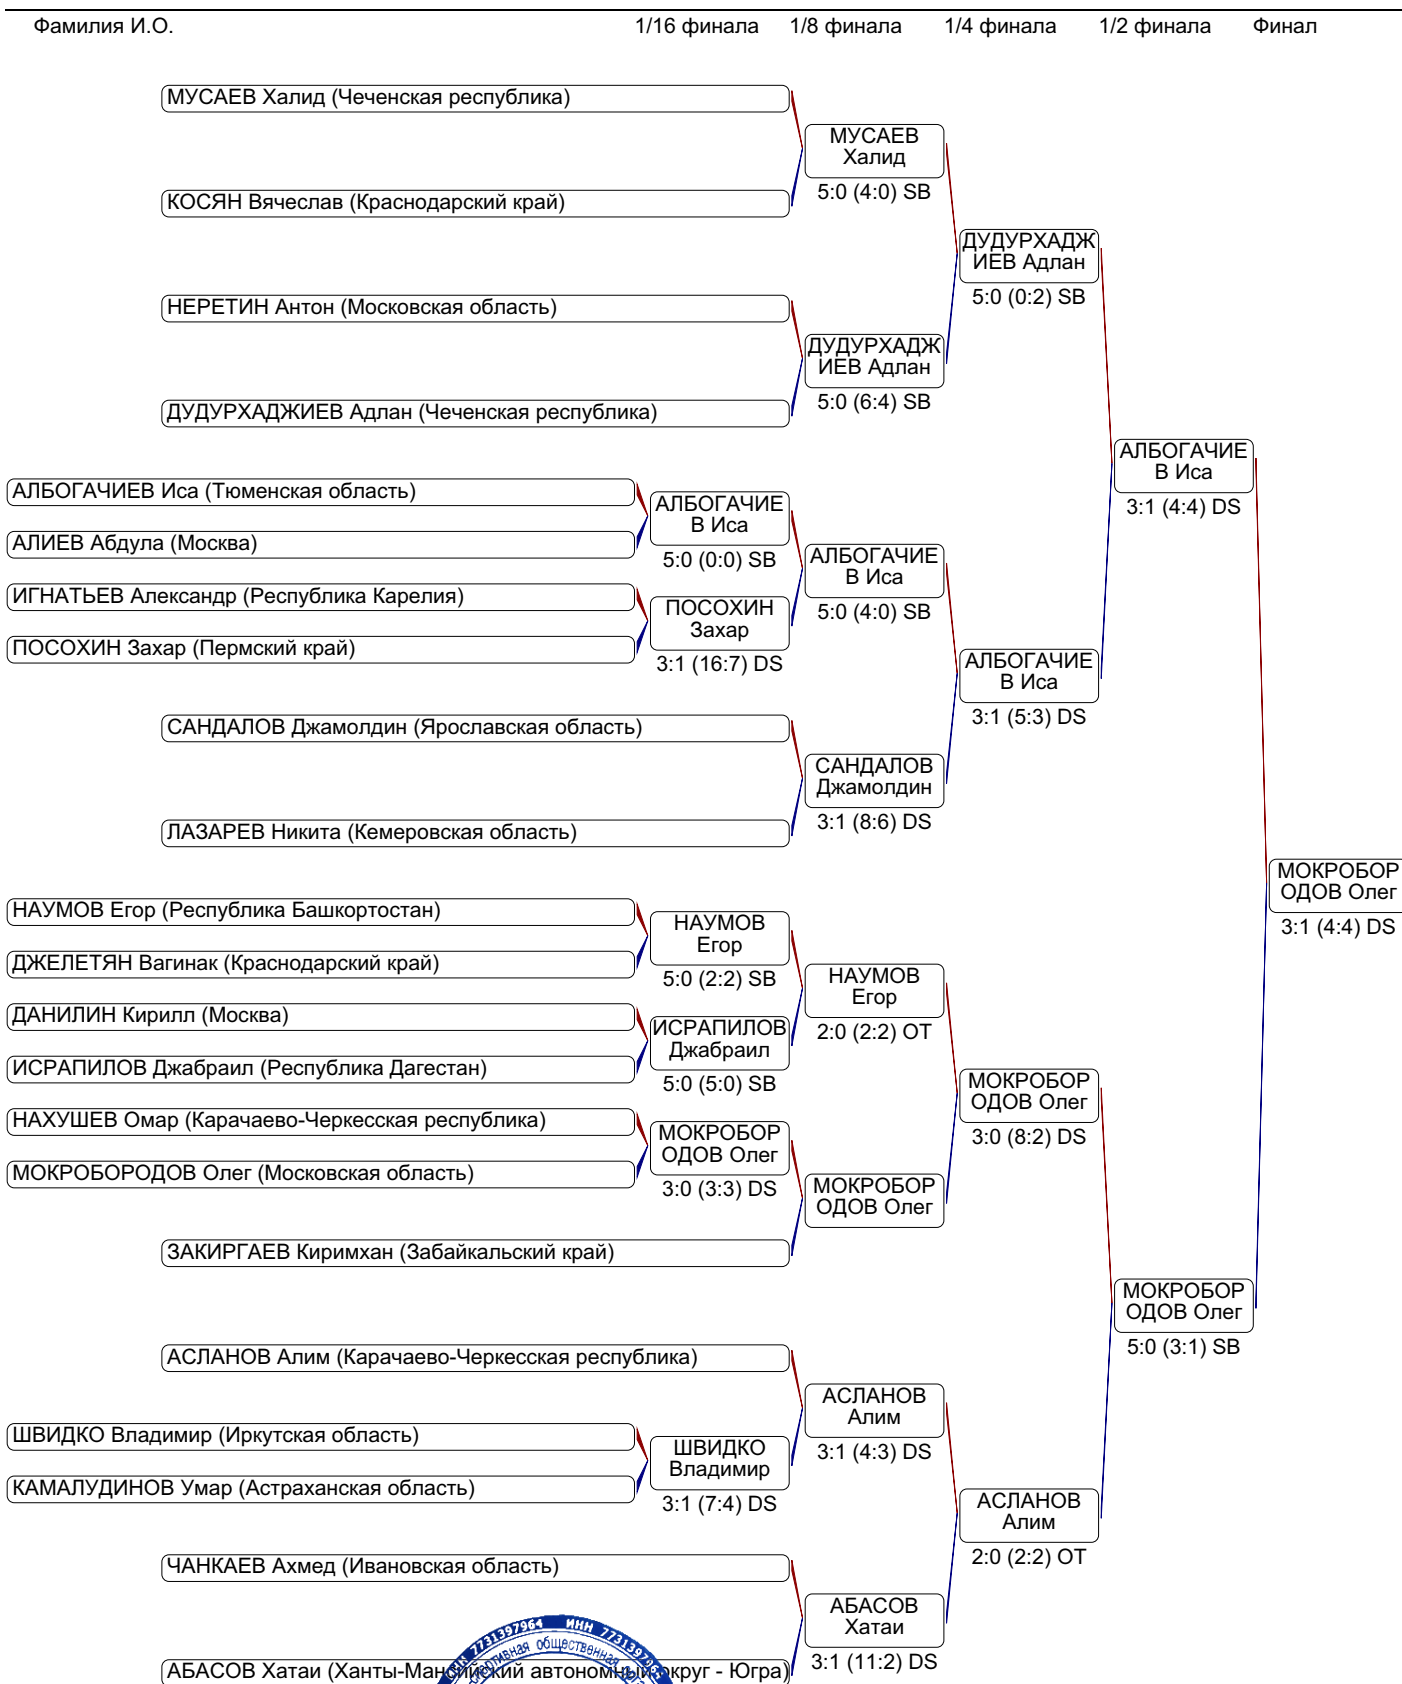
Фамилия И.О. 1/16 финала 1/8 финала 1/4 финала 1/2 финала Финал

МУСАЕВ Халид (Чеченская республика)
КОСЯН Вячеслав (Краснодарский край)
МУСАЕВ Халид
5:0 (4:0) SB

НЕРЕТИН Антон (Московская область)
ДУДУРХАДЖИЕВ Адлан (Чеченская республика)
ДУДУРХАДЖИЕВ Адлан
5:0 (6:4) SB

ДУДУРХАДЖИЕВ Адлан
5:0 (0:2) SB

АЛБОГАЧИЕВ Иса (Тюменская область)
АЛИЕВ Абдула (Москва)
АЛБОГАЧИЕВ Иса
5:0 (0:0) SB

ИГНАТЬЕВ Александр (Республика Карелия)
ПОСОХИН Захар (Пермский край)
ПОСОХИН Захар
3:1 (16:7) DS

АЛБОГАЧИЕВ Иса
5:0 (4:0) SB

САНДАЛОВ Джамолдин (Ярославская область)
ЛАЗАРЕВ Никита (Кемеровская область)
САНДАЛОВ Джамолдин
3:1 (8:6) DS

АЛБОГАЧИЕВ Иса
3:1 (5:3) DS

АЛБОГАЧИЕВ Иса
3:1 (4:4) DS

МОКРОБОРОДОВ Олег
3:1 (4:4) DS

НАУМОВ Егор (Республика Башкортостан)
ДЖЕЛЕТЯН Вагинак (Краснодарский край)
НАУМОВ Егор
5:0 (2:2) SB

ДАНИЛИН Кирилл (Москва)
ИСРАПИЛОВ Джабраил (Республика Дагестан)
ИСРАПИЛОВ Джабраил
5:0 (5:0) SB

НАУМОВ Егор
2:0 (2:2) OT

НАХУШЕВ Омар (Карачаево-Черкесская республика)
МОКРОБОРОДОВ Олег (Московская область)
МОКРОБОРОДОВ Олег
3:0 (3:3) DS

ЗАКИРГАЕВ Киримхан (Забайкальский край)
МОКРОБОРОДОВ Олег

МОКРОБОРОДОВ Олег
3:0 (8:2) DS

МОКРОБОРОДОВ Олег
5:0 (3:1) SB

АСЛАНОВ Алим (Карачаево-Черкесская республика)
ШВИДКО Владимир (Иркутская область)
КАМАЛУДИНОВ Умар (Астраханская область)
ШВИДКО Владимир
3:1 (7:4) DS

АСЛАНОВ Алим
3:1 (4:3) DS

ЧАНКАЕВ Ахмед (Ивановская область)
АБАСОВ Хатаи (Ханты-Мансийский автономный округ - Югра)
АБАСОВ Хатаи
3:1 (11:2) DS

АСЛАНОВ Алим
2:0 (2:2) OT

ИНН 7731397964 ИНН 7731397964 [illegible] спортивная общественная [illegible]